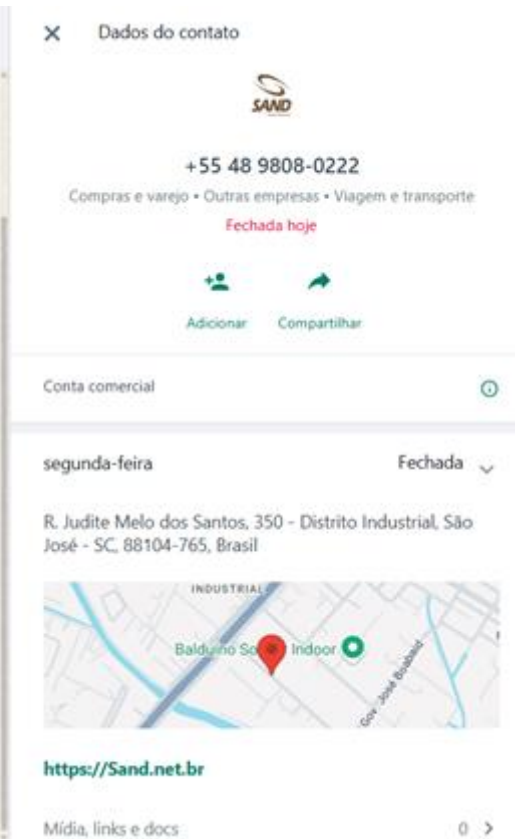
× Dados do contato

SAND

+55 48 9808-0222

Compras e varejo • Outras empresas • Viagem e transporte

Fechada hoje

Adicionar Compartilhar

Conta comercial

segunda-feira Fechada

R. Judite Melo dos Santos, 350 - Distrito Industrial, São José - SC, 88104-765, Brasil

INDUSTRIAL

Balduino So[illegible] Indoor

Gov. José Boabaid

https://Sand.net.br

Mídia, links e docs 0 >